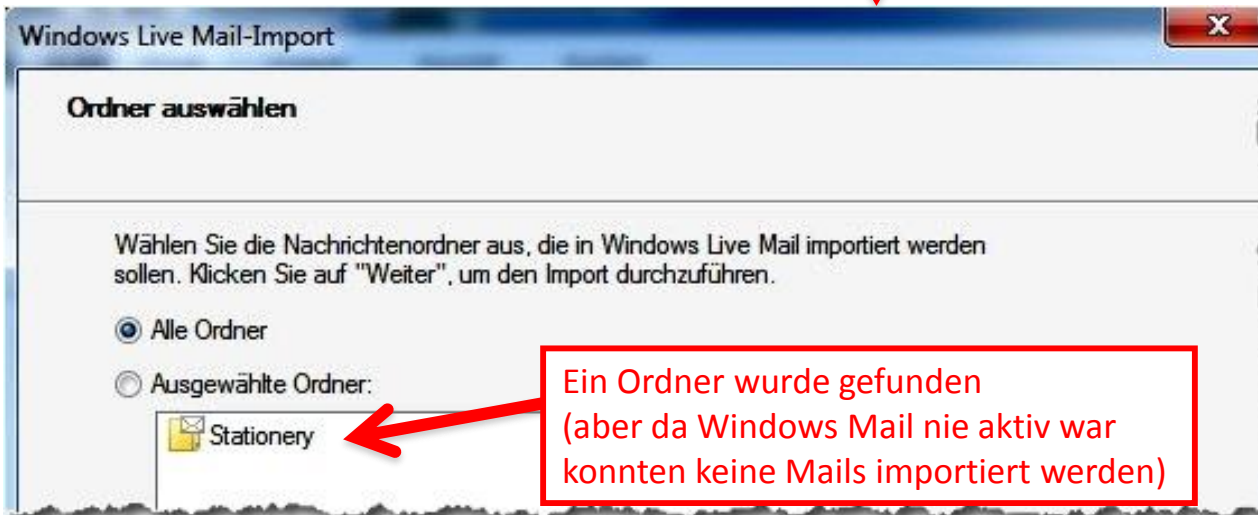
Windows Live Mail-Import

Ordner auswählen

Wählen Sie die Nachrichtenordner aus, die in Windows Live Mail importiert werden sollen. Klicken Sie auf "Weiter", um den Import durchzuführen.

Alle Ordner

Ausgewählte Ordner:

Stationery

Ein Ordner wurde gefunden
(aber da Windows Mail nie aktiv war konnten keine Mails importiert werden)